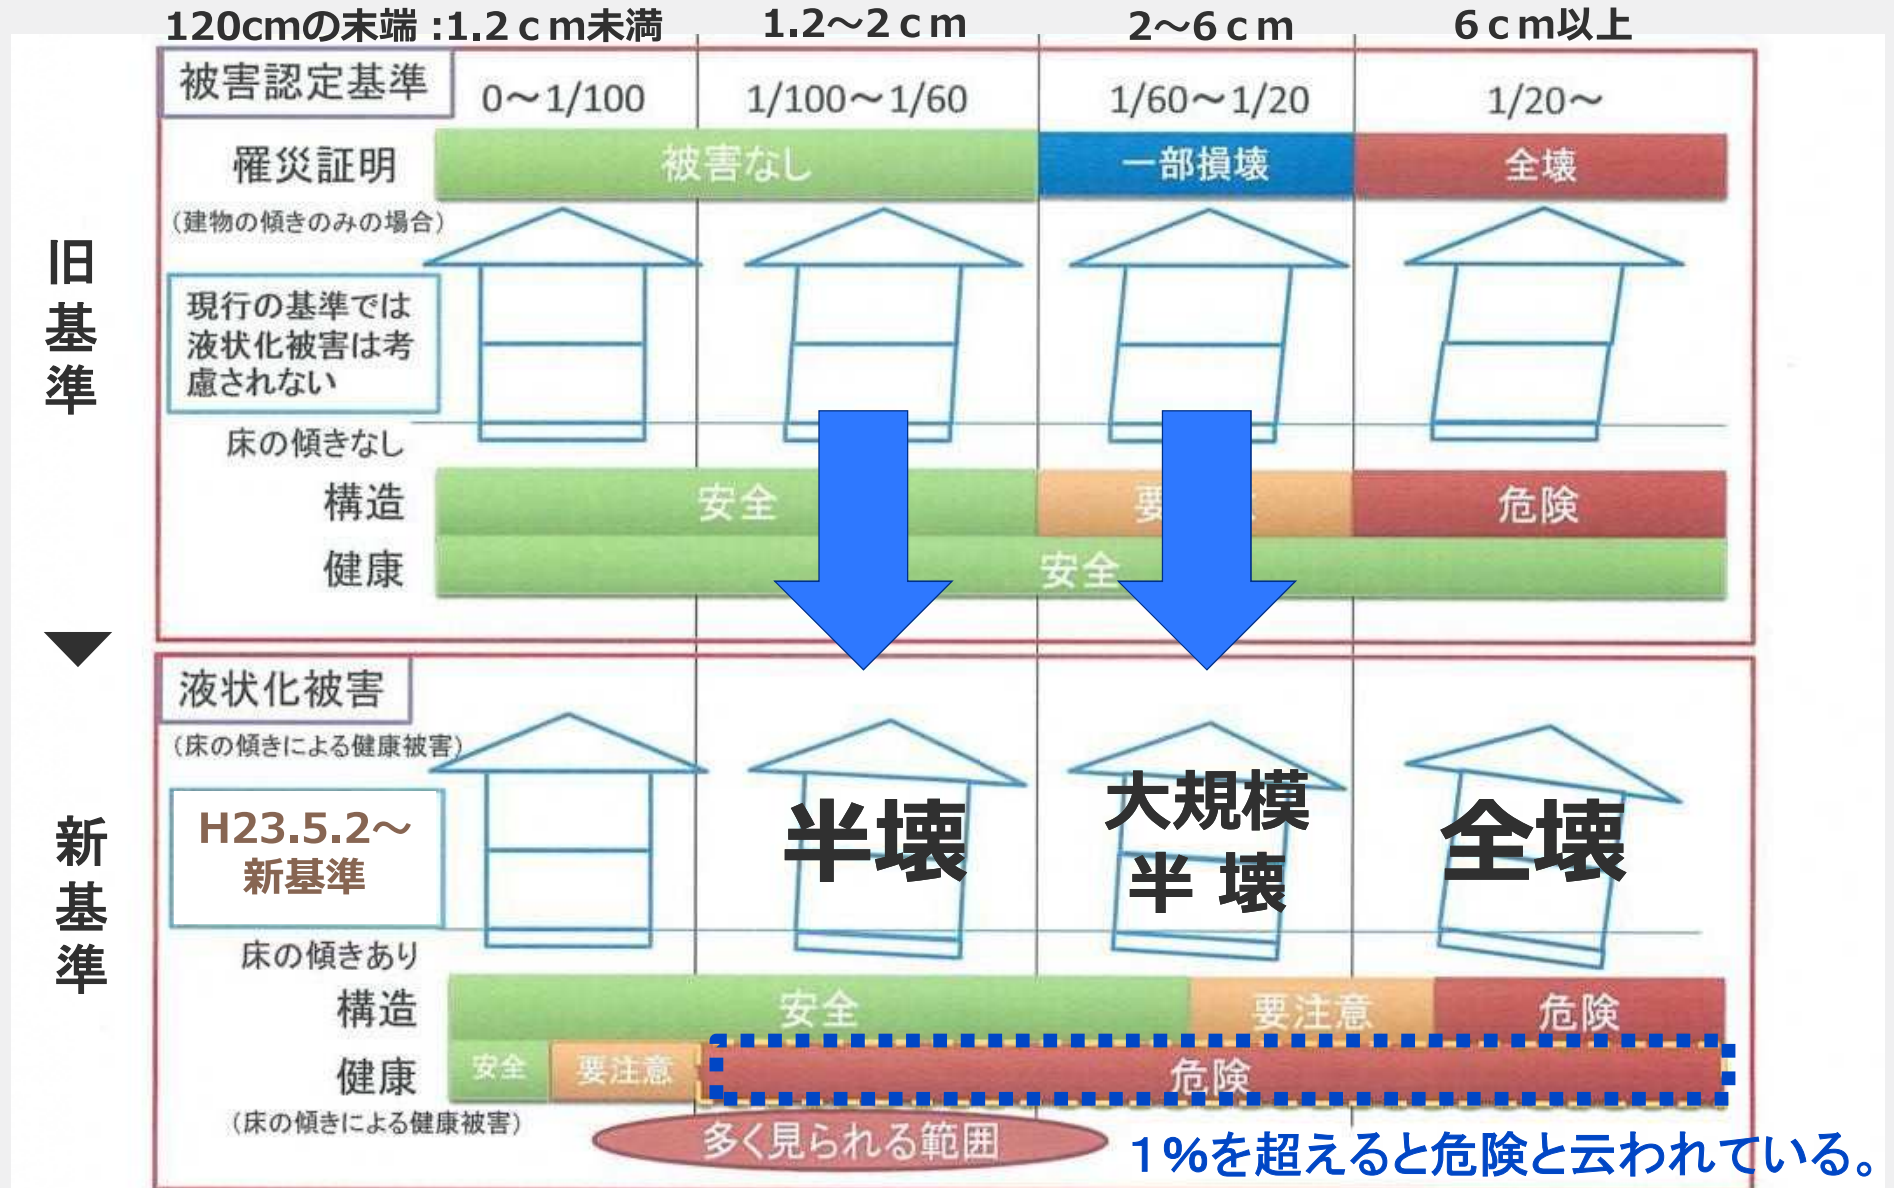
120cmの末端：1.2ｃｍ未満　1.2～2ｃｍ　2～6ｃｍ　6ｃｍ以上

被害認定基準　0～1/100　1/100～1/60　1/60～1/20　1/20～

罹災証明　被害なし　一部損壊　全壊
（建物の傾きのみの場合）

旧基準

現行の基準では液状化被害は考慮されない

床の傾きなし
構造　安全　要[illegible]　危険
健康　安全

液状化被害
（床の傾きによる健康被害）

新基準

H23.5.2～
新基準

半壊　大規模半壊　全壊

床の傾きあり
構造　安全　要注意　危険
健康　安全　要注意　危険
（床の傾きによる健康被害）

多く見られる範囲

1%を超えると危険と云われている。